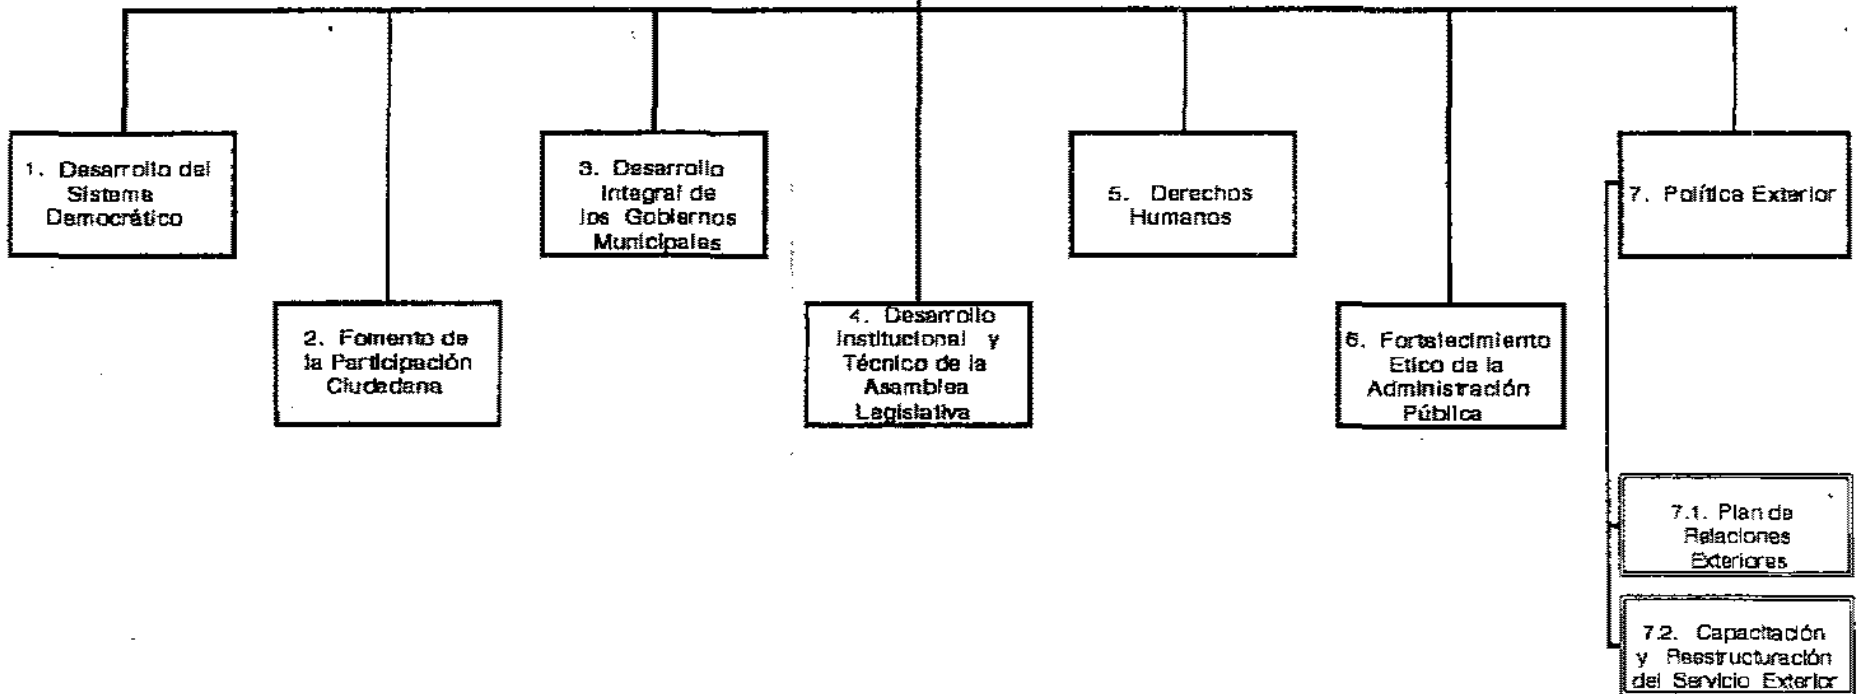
1. Desarrollo del Sistema Democrático

2. Fomento de la Participación Ciudadana

3. Desarrollo Integral de los Gobiernos Municipales

4. Desarrollo Institucional y Técnico de la Asamblea Legislativa

5. Derechos Humanos

6. Fortalecimiento Etico de la Administración Pública

7. Política Exterior

7.1. Plan de Relaciones Exteriores

7.2. Capacitación y Reestructuración del Servicio Exterior